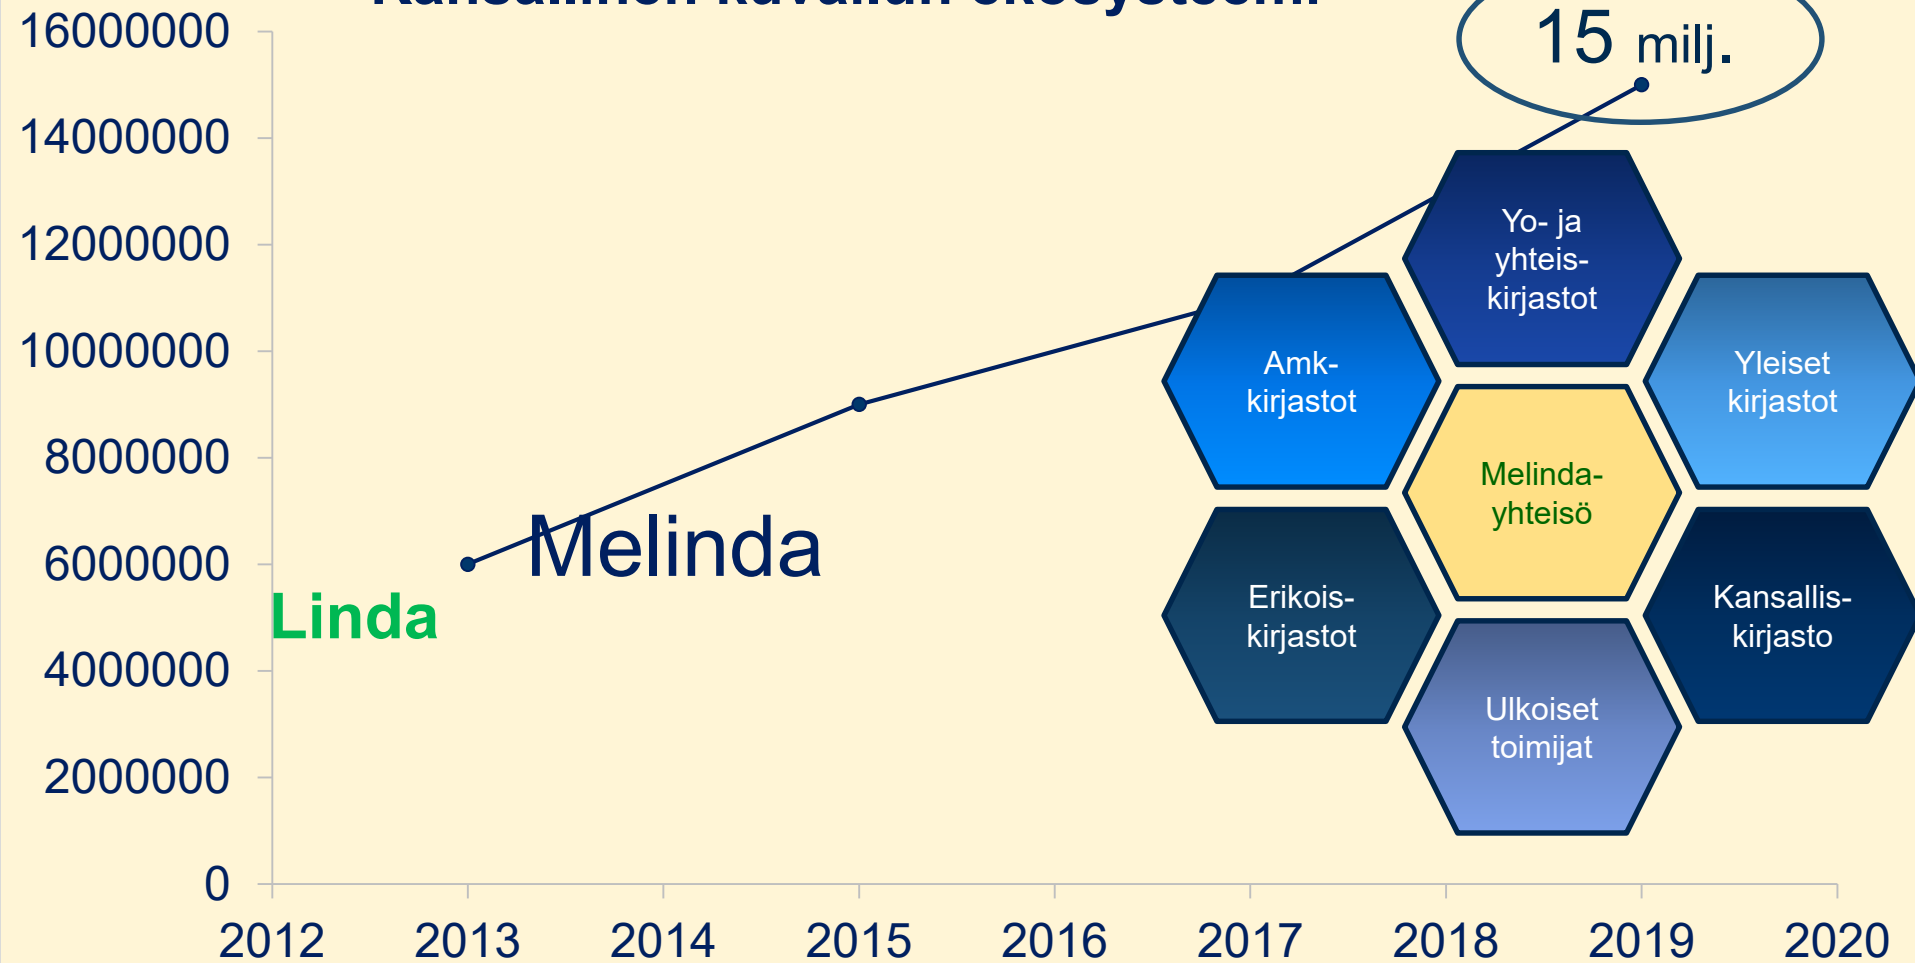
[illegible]

16000000
14000000
12000000
10000000
8000000
6000000
4000000
2000000
0

2012 2013 2014 2015 2016 2017 2018 2019 2020

15 milj.

Linda

Melinda

Yo- ja yhteiskirjastot

Amk-kirjastot

Yleiset kirjastot

Melinda-yhteisö

Erikoiskirjastot

Kansalliskirjasto

Ulkoiset toimijat